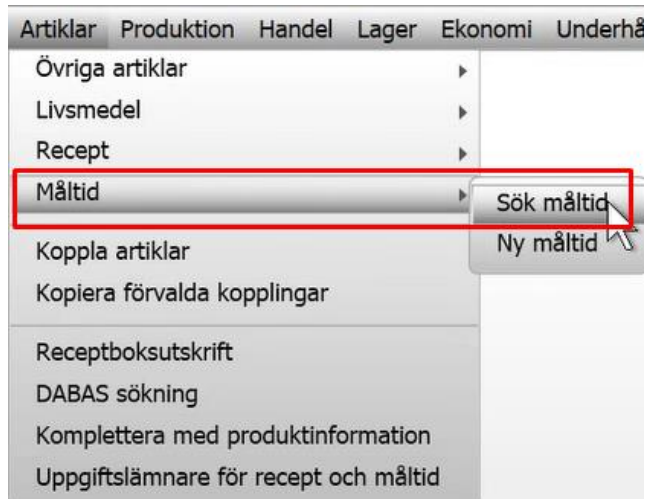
Artiklar Produktion Handel Lager Ekonomi Underhå

Övriga artiklar
Livsmedel
Recept
Måltid
Sök måltid
Ny måltid
Koppla artiklar
Kopiera förvalda kopplingar
Receptboksutskrift
DABAS sökning
Komplettera med produktinformation
Uppgiftslämnare för recept och måltid